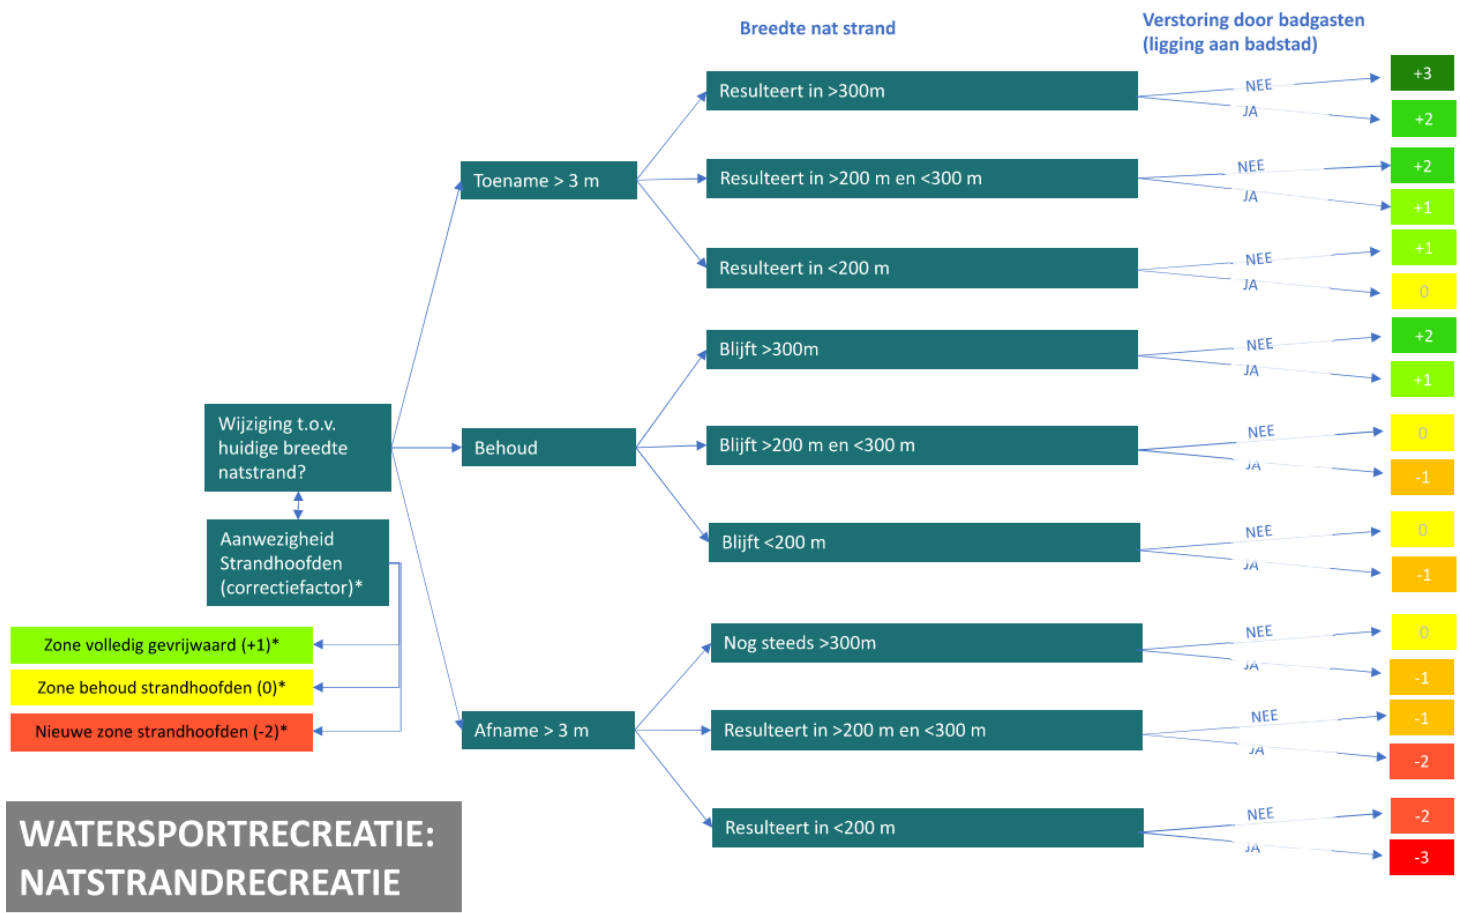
Breedte nat strand

Verstoring door badgasten (ligging aan badstad)

Wijziging t.o.v. huidige breedte natstrand?

Aanwezigheid Strandhoofden (correctiefactor)*

Zone volledig gevrijwaard (+1)*

Zone behoud strandhoofden (0)*

Nieuwe zone strandhoofden (-2)*

Toename > 3 m

Resulteert in >300m
NEE +3
JA +2

Resulteert in >200 m en <300 m
NEE +2
JA +1

Resulteert in <200 m
NEE +1
JA 0

Behoud

Blijft >300m
NEE +2
JA +1

Blijft >200 m en <300 m
NEE 0
JA -1

Blijft <200 m
NEE 0
JA -1

Afname > 3 m

Nog steeds >300m
NEE 0
JA -1

Resulteert in >200 m en <300 m
NEE -1
JA -2

Resulteert in <200 m
NEE -2
JA -3

WATERSPORTRECREATIE: NATSTRANDRECREATIE